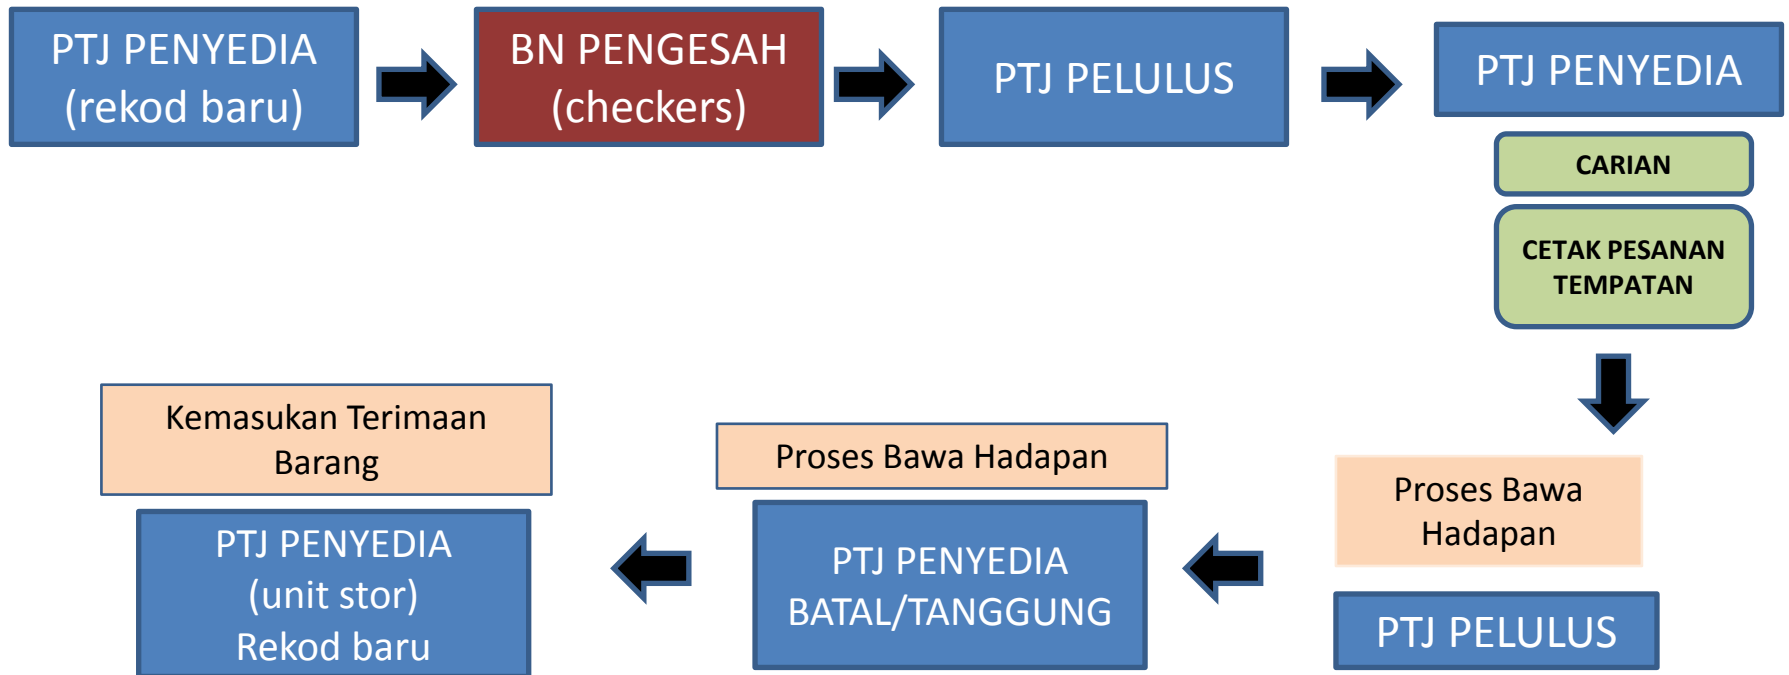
PTJ PENYEDIA (rekod baru)

BN PENGESAH (checkers)

PTJ PELULUS

PTJ PENYEDIA

CARIAN

CETAK PESANAN TEMPATAN

Proses Bawa Hadapan

PTJ PELULUS

Proses Bawa Hadapan

PTJ PENYEDIA BATAL/TANGGUNG

Kemasukan Terimaan Barang

PTJ PENYEDIA (unit stor) Rekod baru